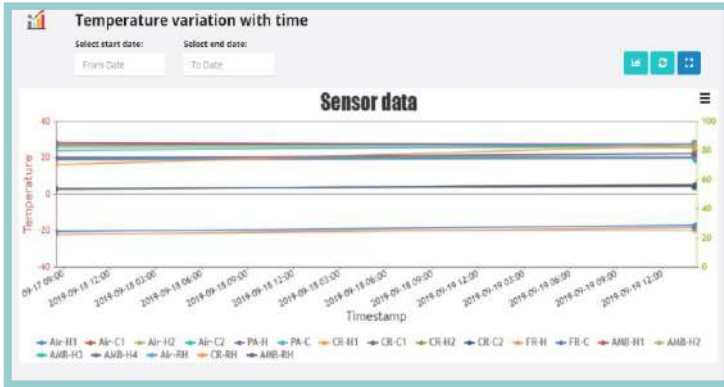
Temperature variation with time

Select start date:
From Date

Select end date:
To Date

Sensor data

40
20
0
-20
-40

Temperature

100
80
60
40
20
0

09-17 09:00
2019-09-18 12:00
2019-09-18 03:00
2019-09-18 06:00
2019-09-18 09:00
2019-09-18 12:00
2019-09-18 03:00
2019-09-18 06:00
2019-09-18 09:00
2019-09-19 12:00
2019-09-19 03:00
2019-09-19 06:00
2019-09-19 09:00
2019-09-19 12:00

Timestamp

Air-H1 Air-C1 Air-H2 Air-C2 PA-H PA-C CR-H1 CR-C1 CR-H2 CR-C2 FR-H FR-C AMB-H1 AMB-H2 AMB-H3 AMB-H4 Air-RH CR-RH AMB-RH